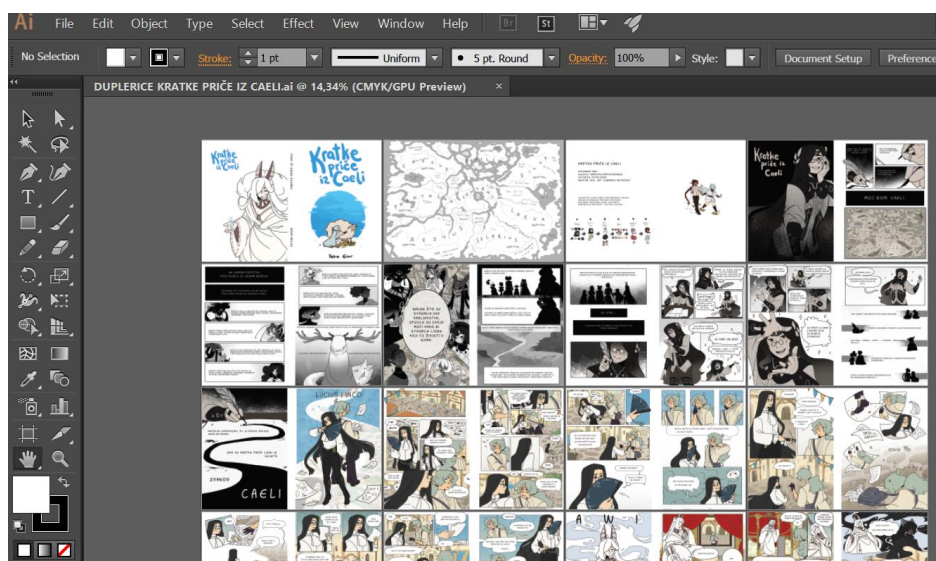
Ai File Edit Object Type Select Effect View Window Help Br St

No Selection Stroke: 1 pt Uniform • 5 pt. Round Opacity: 100% Style: Document Setup Preferences

DUPLERICE KRATKE PRIČE IZ CAELI.ai @ 14,34% (CMYK/GPU Preview) ×

Kratke priče iz Caeli

Kratke priče iz Caeli

KRATKE PRIČE IZ CAELI

Kratke priče iz Caeli

CAELI

CAELI